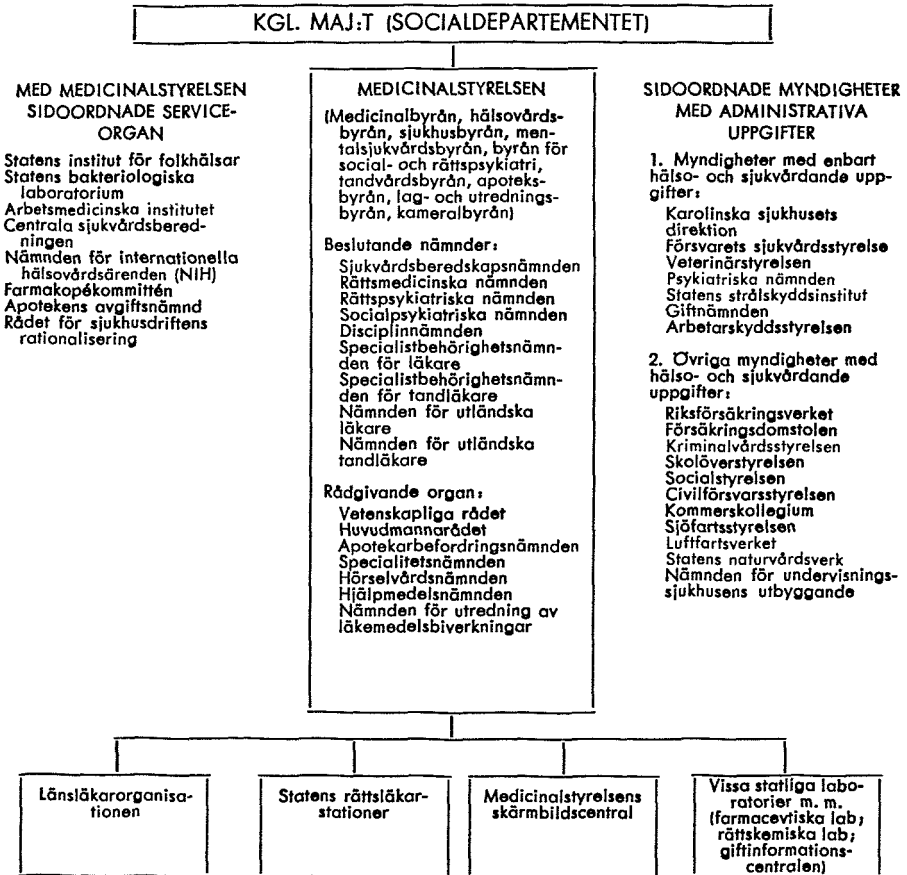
KGL. MAJ:T (SOCIALDEPARTEMENTET)

MED MEDICINALSTYRELSEN SIDOORDNADE SERVICEORGAN

Statens institut för folkhälsar
Statens bakteriologiska laboratorium
Arbetsmedicinska institutet
Centrala sjukvårdsberedningen
Nämnden för internationella hälsovårdsärenden (NIH)
Farmakopékommittén
Apotekens avgiftsnämnd
Rådet för sjukhusdriftens rationalisering

MEDICINALSTYRELSEN

(Medicinalbyrån, hälsovårdsbyrån, sjukhusbyrån, mentalsjukvårdsbyrån, byrån för social- och rättspsykiatri, tandvårdsbyrån, apoteksbyrån, lag- och utredningsbyrån, kameralbyrån)

Beslutande nämnder:
Sjukvårdsberedskapsnämnden
Rättsmedicinska nämnden
Rättspsykiatriska nämnden
Socialpsykiatriska nämnden
Disciplinnämnden
Specialistbehörighetsnämnden för läkare
Specialistbehörighetsnämnden för tandläkare
Nämnden för utländska läkare
Nämnden för utländska tandläkare

Rådgivande organ:
Vetenskapliga rådet
Huvudmannarådet
Apotekarbefordringsnämnden
Specialitetsnämnden
Hörselvårdsnämnden
Hjälpmedelsnämnden
Nämnden för utredning av läkemedelsbiverkningar

SIDOORDNADE MYNDIGHETER MED ADMINISTRATIVA UPPGIFTER

1. Myndigheter med enbart hälso- och sjukvårdande uppgifter:
Karolinska sjukhusets direktion
Försvarets sjukvårdsstyrelse
Veterinärstyrelsen
Psykiatriska nämnden
Statens strålskyddsinstitut
Giftnämnden
Arbetarskyddsstyrelsen

2. Övriga myndigheter med hälso- och sjukvårdande uppgifter:
Riksförsäkringsverket
Försäkringsdomstolen
Kriminalvårdsstyrelsen
Skolöverstyrelsen
Socialstyrelsen
Civilförsvarsstyrelsen
Kommerskollegium
Sjöfartsstyrelsen
Luftfartsverket
Statens naturvårdsverk
Nämnden för undervisningssjukhusens utbyggande

Länsläkarorganisationen

Statens rättsläkarstationer

Medicinalstyrelsens skärmbildscentral

Vissa statliga laboratorier m. m. (farmacevtiska lab; rättskemiska lab; giftinformationscentralen)